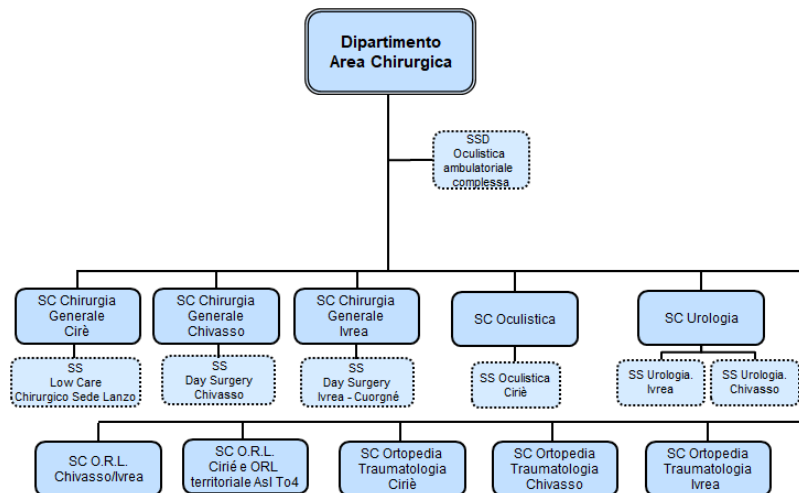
Dipartimento
Area Chirurgica

SSD
Oculistica
ambulatoriale
complessa

SC Chirurgia
Generale
Cirè

SS
Low Care
Chirurgico Sede Lanzo

SC Chirurgia
Generale
Chivasso

SS
Day Surgery
Chivasso

SC Chirurgia
Generale
Ivrea

SS
Day Surgery
Ivrea - Cuorgné

SC Oculistica

SS Oculistica
Ciriè

SC Urologia

SS Urologia.
Ivrea

SS Urologia.
Chivasso

SC O.R.L.
Chivasso/Ivrea

SC O.R.L.
Ciriè e ORL
territoriale Asl To4

SC Ortopedia
Traumatologia
Ciriè

SC Ortopedia
Traumatologia
Chivasso

SC Ortopedia
Traumatologia
Ivrea